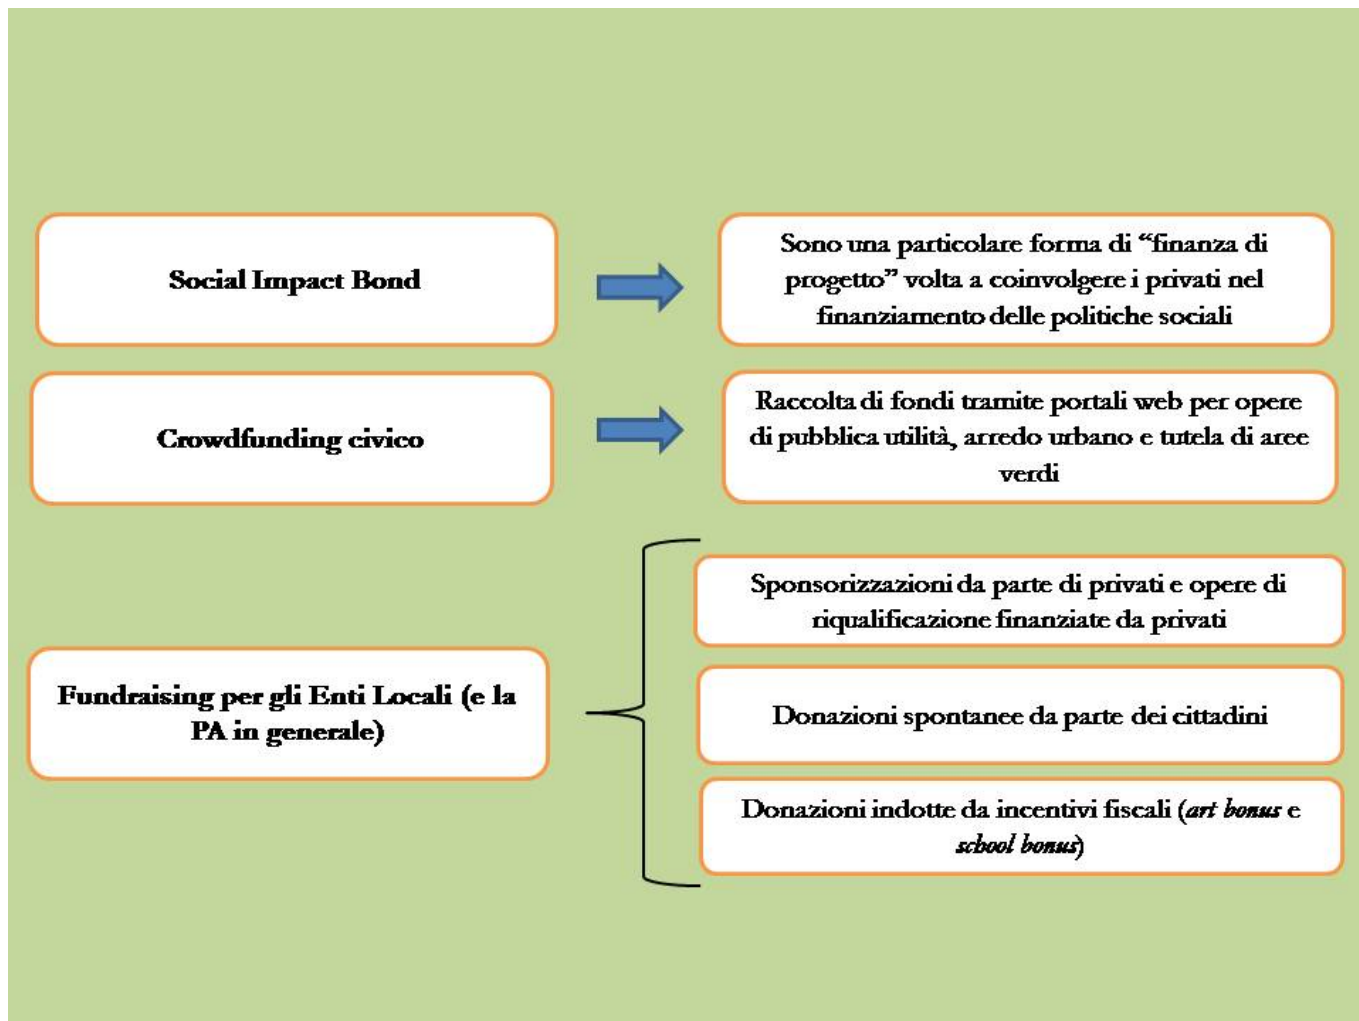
Social Impact Bond

Sono una particolare forma di "finanza di progetto" volta a coinvolgere i privati nel finanziamento delle politiche sociali

Crowdfunding civico

Raccolta di fondi tramite portali web per opere di pubblica utilità, arredo urbano e tutela di aree verdi

Fundraising per gli Enti Locali (e la PA in generale)

Sponsorizzazioni da parte di privati e opere di riqualificazione finanziate da privati

Donazioni spontanee da parte dei cittadini

Donazioni indotte da incentivi fiscali (art bonus e school bonus)